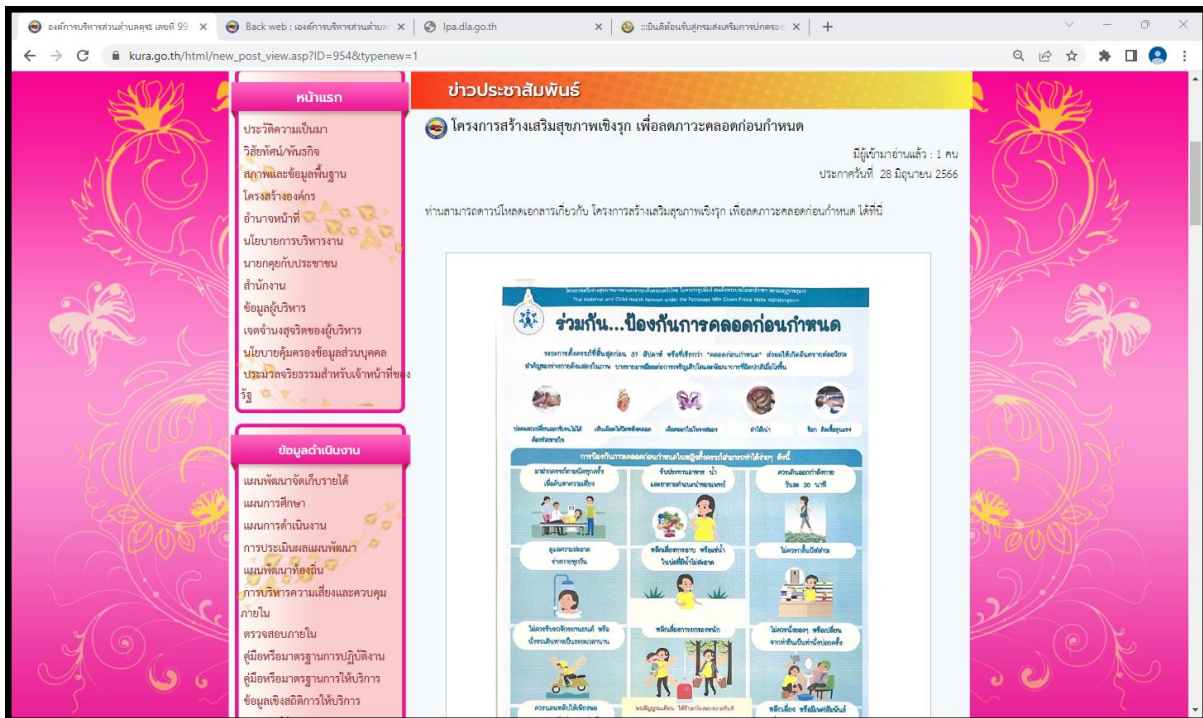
องค์การบริหารส่วนตำบลคุระ เลขที่ 99 ×
Back web : องค์การบริหารส่วนตำบล ×
lpa.dla.go.th ×
ยินดีต้อนรับสู่กรมส่งเสริมการปกครอง ×
+

kura.go.th/html/new_post_view.asp?ID=954&typenew=1

หน้าแรก
ประวัติความเป็นมา
วิสัยทัศน์/พันธกิจ
สภาพและข้อมูลพื้นฐาน
โครงสร้างองค์กร
อำนาจหน้าที่
นโยบายการบริหารงาน
นายกคุยกับประชาชน
สำนักงาน
ข้อมูลผู้บริหาร
เจตจำนงสุจริตของผู้บริหาร
นโยบายคุ้มครองข้อมูลส่วนบุคคล
ประมวลจริยธรรมสำหรับเจ้าหน้าที่ของรัฐ

ข้อมูลดำเนินงาน
แผนพัฒนาจัดเก็บรายได้
แผนการศึกษา
แผนการดำเนินงาน
การประเมินผลแผนพัฒนา
แผนพัฒนาท้องถิ่น
การบริหารความเสี่ยงและควบคุมภายใน
ตรวจสอบภายใน
คู่มือหรือมาตรฐานการปฏิบัติงาน
คู่มือหรือมาตรฐานการให้บริการ
ข้อมูลเชิงสถิติการให้บริการ

ข่าวประชาสัมพันธ์
โครงการสร้างเสริมสุขภาพเชิงรุก เพื่อลดภาวะคลอดก่อนกำหนด
มีผู้เข้ามาอ่านแล้ว : 1 คน
ประกาศวันที่ 28 มิถุนายน 2566

ท่านสามารถดาวน์โหลดเอกสารเกี่ยวกับ โครงการสร้างเสริมสุขภาพเชิงรุก เพื่อลดภาวะคลอดก่อนกำหนด ได้ที่นี่

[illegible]
The Maternal and Child Health Network under the Patronage HRH Crown Prince Maha Vajiralongkorn
ร่วมกัน...ป้องกันการคลอดก่อนกำหนด
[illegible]
การป้องกันการคลอดก่อนกำหนดในหญิงตั้งครรภ์สามารถทำได้ง่ายๆ ดังนี้
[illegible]